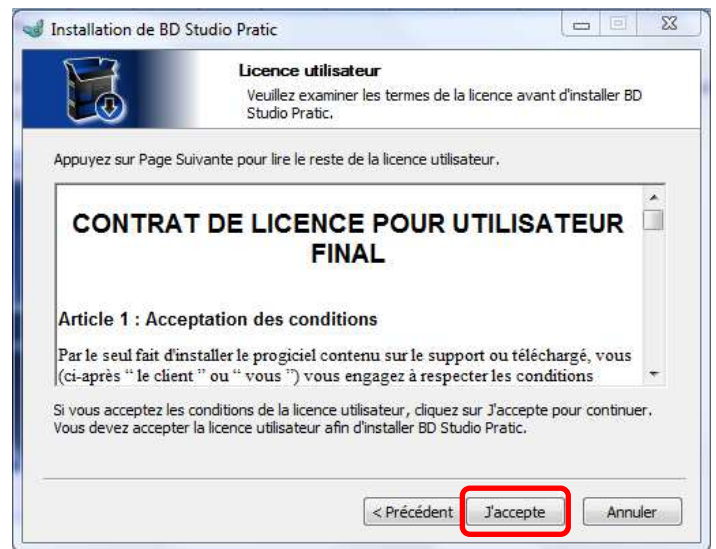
Installation de BD Studio Pratic

Licence utilisateur
Veuillez examiner les termes de la licence avant d'installer BD Studio Pratic.

Appuyez sur Page Suivante pour lire le reste de la licence utilisateur.

CONTRAT DE LICENCE POUR UTILISATEUR FINAL

Article 1 : Acceptation des conditions

Par le seul fait d'installer le progiciel contenu sur le support ou téléchargé, vous (ci-après " le client " ou " vous ") vous engagez à respecter les conditions

Si vous acceptez les conditions de la licence utilisateur, cliquez sur J'accepte pour continuer. Vous devez accepter la licence utilisateur afin d'installer BD Studio Pratic.

< Précédent J'accepte Annuler